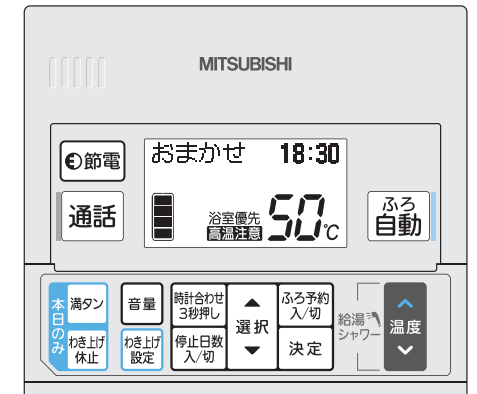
MITSUBISHI

節電

通話

おまかせ 18:30

浴室優先
高温注意
50℃

ふろ
自動

本日のみ
満タン
わき上げ休止

音量
わき上げ設定

時計合わせ3秒押し
停止日数入/切

選択

ふろ予約入/切
決定

給湯
シャワー

温度